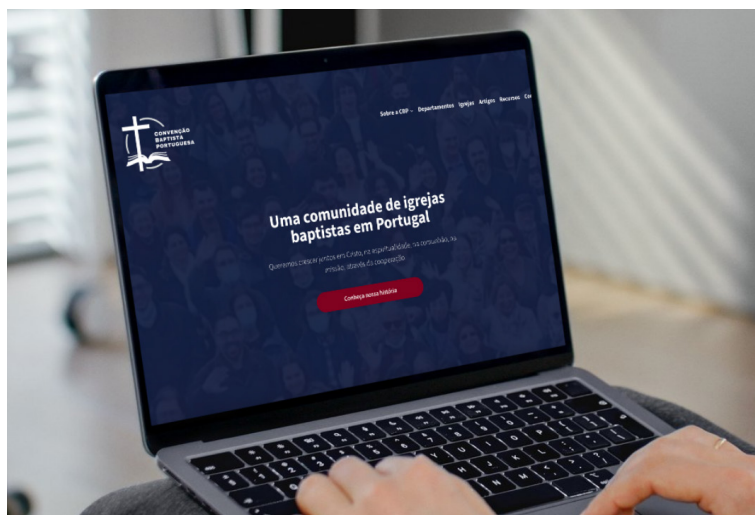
CONVENÇÃO BAPTISTA PORTUGUESA

Sobre a CBP Departamentos Igrejas Artigos Recursos Co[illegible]

Uma comunidade de igrejas baptistas em Portugal

Queremos crescer juntos em Cristo, na espiritualidade, na comunhão, na missão, através da cooperação.

Conheça nossa história